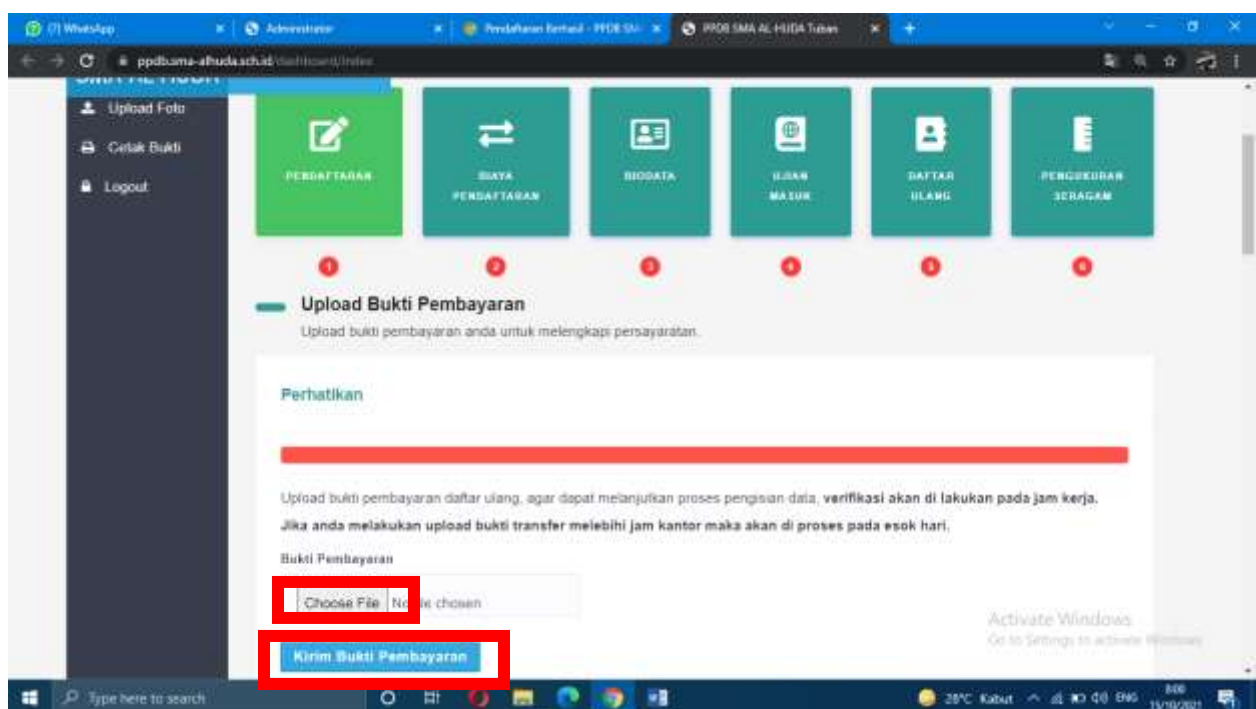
(7) WhatsApp | Administrator | Pendaftaran Berhasil - PPDB SM | PPDB SMA AL-HUDA Tuban

ppdbsma-alhuda.sch.id/dashboard/index

Upload Foto
Cetak Bukti
Logout

PENDAFTARAN
BIAYA PENDAFTARAN
BIODATA
UJIAN MASUK
DAFTAR ULANG
PENGUKURAN SERAGAM

1 2 3 4 5 6

Upload Bukti Pembayaran
Upload bukti pembayaran anda untuk melengkapi persayaratan.

Perhatikan

Upload bukti pembayaran daftar ulang, agar dapat melanjutkan proses pengisian data, **verifikasi akan di lakukan pada jam kerja.**
**Jika anda melakukan upload bukti transfer melebihi jam kantor maka akan di proses pada esok hari.**

Bukti Pembayaran
Choose File No file chosen

Kirim Bukti Pembayaran

Activate Windows
Go to Settings to activate Windows.

Type here to search
28°C Kabut ENG 8:00 15/10/2021